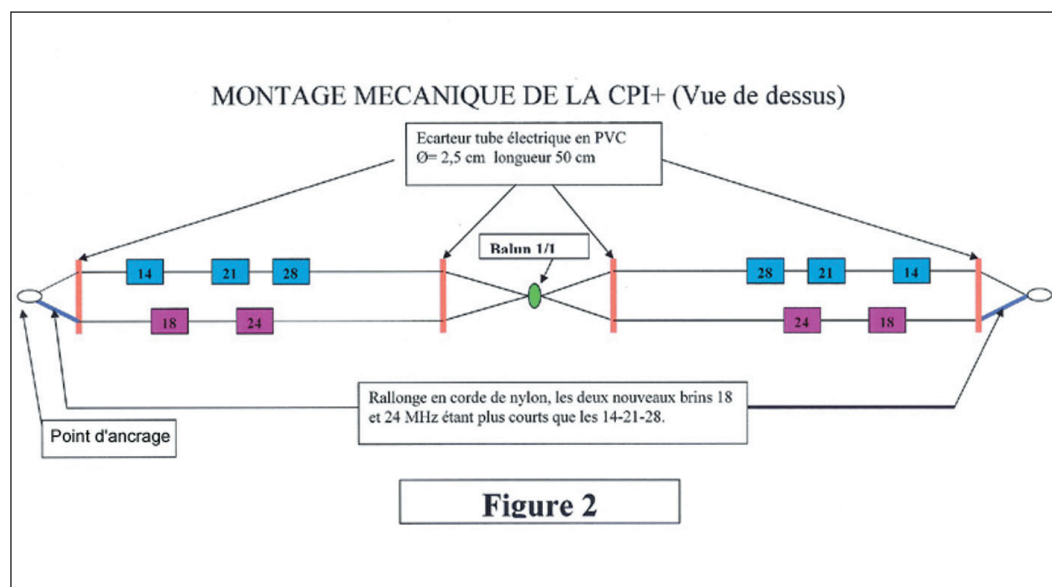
MONTAGE MECANIQUE DE LA CPI+ (Vue de dessus)

Ecarteur tube électrique en PVC
Ø= 2,5 cm longueur 50 cm

Balun 1/1

14
21
28
18
24

28
21
14
24
18

Rallonge en corde de nylon, les deux nouveaux brins 18 et 24 MHz étant plus courts que les 14-21-28.

Point d'ancrage

Figure 2